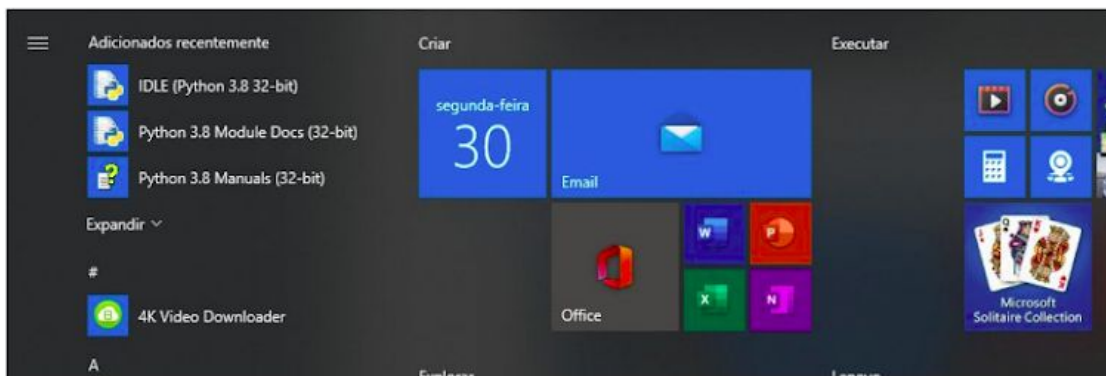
Adicionados recentemente

IDLE (Python 3.8 32-bit)

Python 3.8 Module Docs (32-bit)

Python 3.8 Manuals (32-bit)

Expandir

#

4K Video Downloader

A

Criar

segunda-feira

30

Email

Office

Executar

Microsoft Solitaire Collection

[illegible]

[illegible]